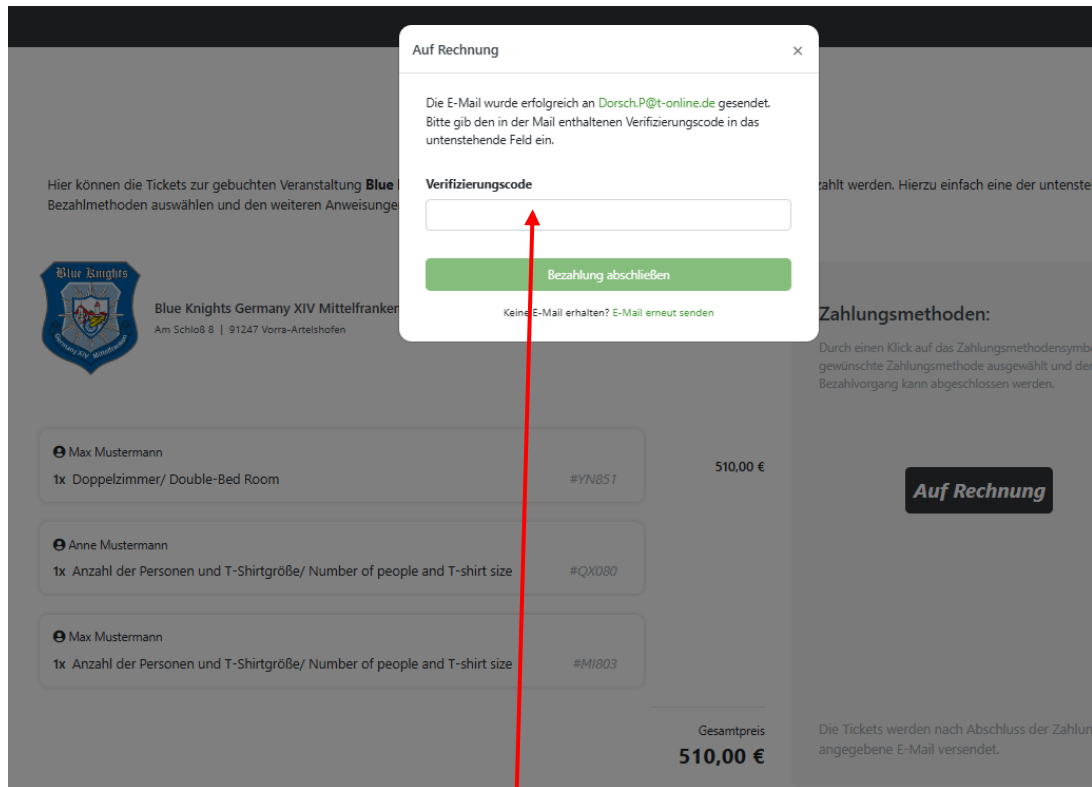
Auf Rechnung ×

Die E-Mail wurde erfolgreich an Dorsch.P@t-online.de gesendet. Bitte gib den in der Mail enthaltenen Verifizierungscode in das untenstehende Feld ein.

Verifizierungscode

Bezahlung abschließen

Keine E-Mail erhalten? E-Mail erneut senden

Hier können die Tickets zur gebuchten Veranstaltung Blue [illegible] zahlt werden. Hierzu einfach eine der untenste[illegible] Bezahlmethoden auswählen und den weiteren Anweisunger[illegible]

Blue Knights

Germany XIV Mittelfranken

Blue Knights Germany XIV Mittelfranker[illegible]

Am Schloß 8 | 91247 Vorra-Artelshofen

Zahlungsmethoden:

Durch einen Klick auf das Zahlungsmethodensymb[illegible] gewünschte Zahlungsmethode ausgewählt und de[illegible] Bezahlvorgang kann abgeschlossen werden.

Max Mustermann

1x Doppelzimmer/ Double-Bed Room #YN851

510,00 €

Auf Rechnung

Anne Mustermann

1x Anzahl der Personen und T-Shirtgröße/ Number of people and T-shirt size #QX080

Max Mustermann

1x Anzahl der Personen und T-Shirtgröße/ Number of people and T-shirt size #MI803

Gesamtpreis

510,00 €

Die Tickets werden nach Abschluss der Zahlun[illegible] angegebene E-Mail versendet.